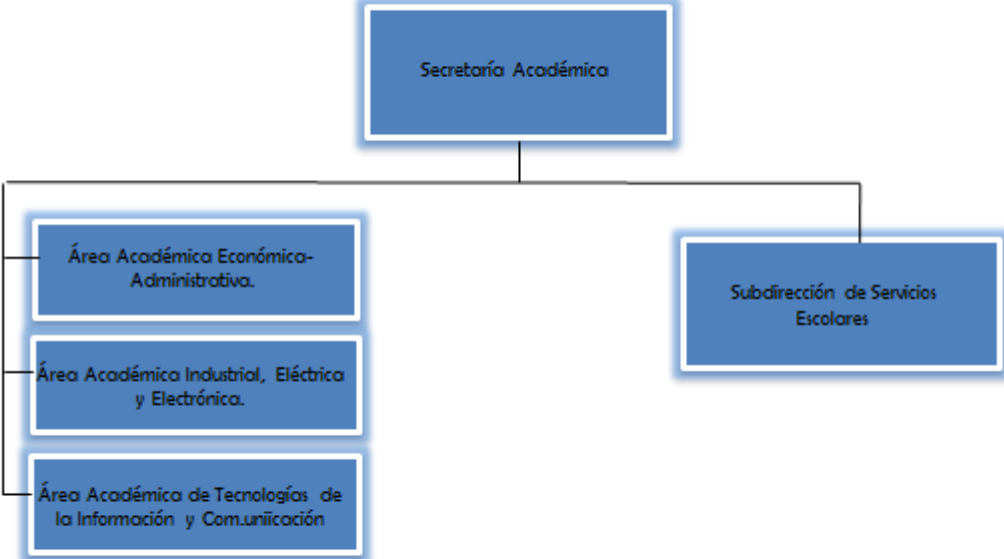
Secretaría Académica

Área Académica Económica-Administrativa.

Área Académica Industrial, Eléctrica y Electrónica.

Área Académica de Tecnologías de la Información y Com.uniicación

Subdirección de Servicios Escolares